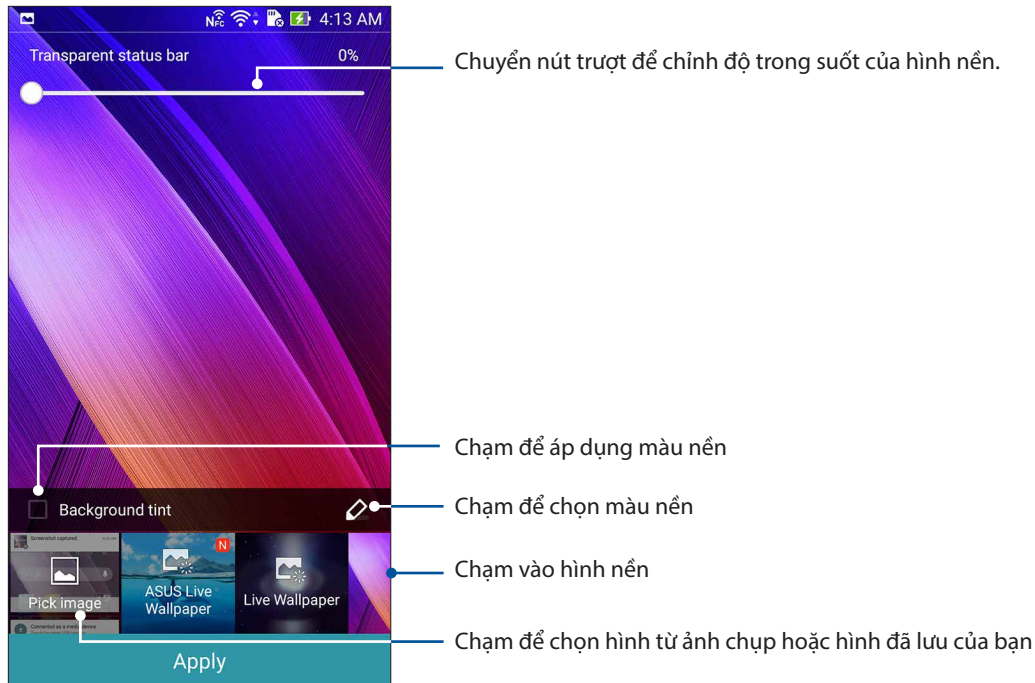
4:13 AM

Transparent status bar

0%

Chuyển nút trượt để chỉnh độ trong suốt của hình nền.

Chạm để áp dụng màu nền

Background tint

Chạm để chọn màu nền

Screenshot captured

N

Pick image

ASUS Live Wallpaper

Live Wallpaper

Chạm vào hình nền

Connected as a media device

Chạm để chọn hình từ ảnh chụp hoặc hình đã lưu của bạn

Apply